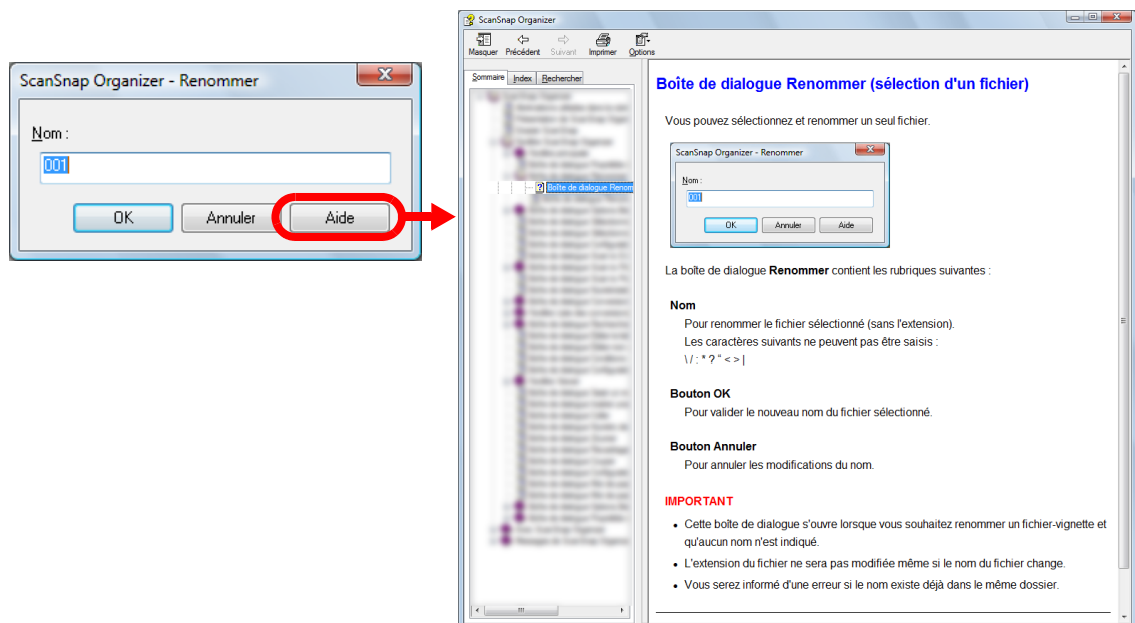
ScanSnap Organizer - Renommer

Nom :

001

OK | Annuler | Aide

ScanSnap Organizer

Masquer | Précédent | Suivant | Imprimer | Options

Sommaire | Index | Rechercher

Boîte de dialogue Renom

Boîte de dialogue Renommer (sélection d'un fichier)

Vous pouvez sélectionnez et renommer un seul fichier.

ScanSnap Organizer - Renommer

Nom :

001

OK | Annuler | Aide

La boîte de dialogue **Renommer** contient les rubriques suivantes :

**Nom**

Pour renommer le fichier sélectionné (sans l'extension).
Les caractères suivants ne peuvent pas être saisis :
\ / : * ? " < > |

**Bouton OK**

Pour valider le nouveau nom du fichier sélectionné.

**Bouton Annuler**

Pour annuler les modifications du nom.

IMPORTANT

- Cette boîte de dialogue s'ouvre lorsque vous souhaitez renommer un fichier-vignette et qu'aucun nom n'est indiqué.
- L'extension du fichier ne sera pas modifiée même si le nom du fichier change.
- Vous serez informé d'une erreur si le nom existe déjà dans le même dossier.